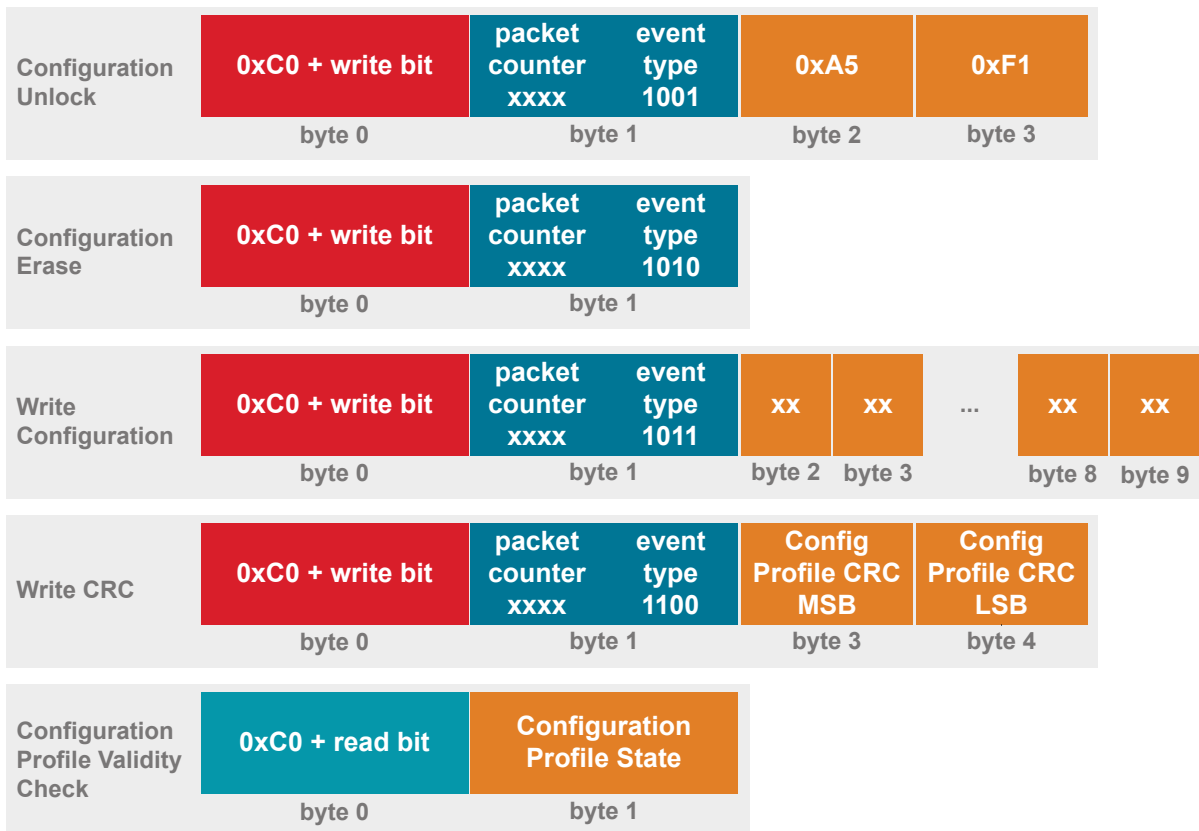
Configuration Unlock

| 0xC0 + write bit | packet counter xxxx | event type 1001 | 0xA5 | 0xF1 |
|---|---|---|---|---|
| byte 0 | byte 1 | | byte 2 | byte 3 |

Configuration Erase

| 0xC0 + write bit | packet counter xxxx | event type 1010 |
|---|---|---|
| byte 0 | byte 1 | |

Write Configuration

| 0xC0 + write bit | packet counter xxxx | event type 1011 | xx | xx | ... | xx | xx |
|---|---|---|---|---|---|---|---|
| byte 0 | byte 1 | | byte 2 | byte 3 | | byte 8 | byte 9 |

Write CRC

| 0xC0 + write bit | packet counter xxxx | event type 1100 | Config Profile CRC MSB | Config Profile CRC LSB |
|---|---|---|---|---|
| byte 0 | byte 1 | | byte 3 | byte 4 |

Configuration Profile Validity Check

| 0xC0 + read bit | Configuration Profile State |
|---|---|
| byte 0 | byte 1 |